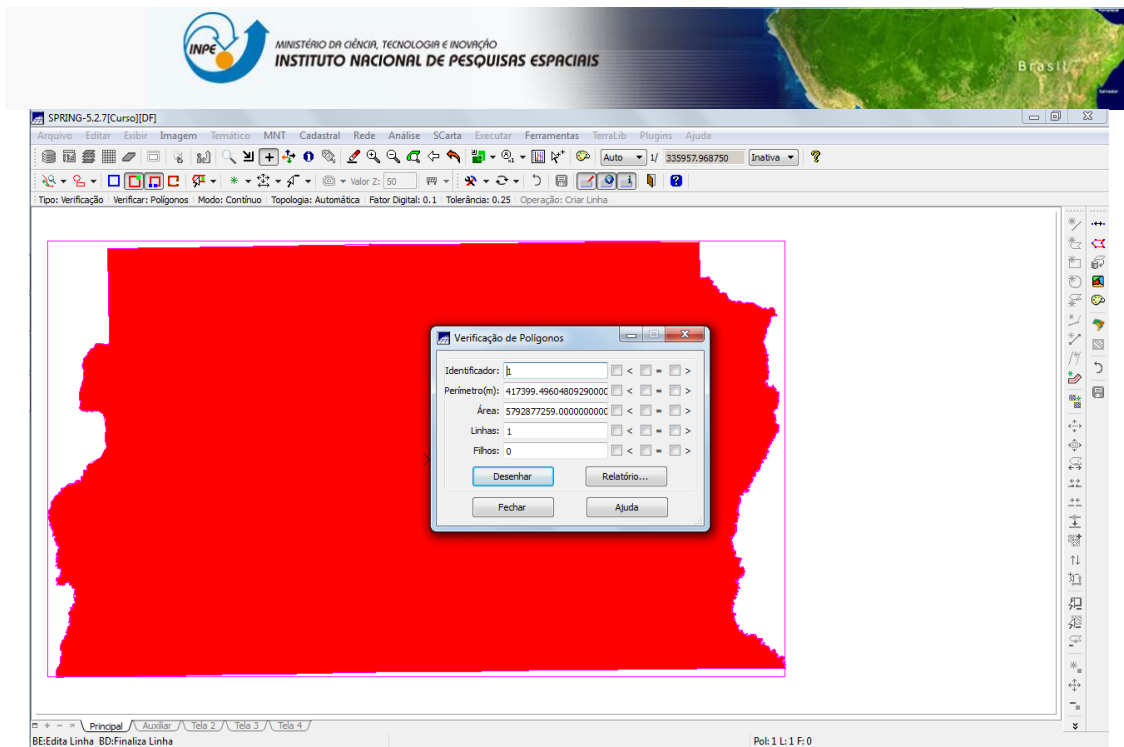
INPE
MINISTÉRIO DA CIÊNCIA, TECNOLOGIA E INOVAÇÃO
INSTITUTO NACIONAL DE PESQUISAS ESPACIAIS
Brasil

SPRING-5.2.7[Curso][DF]

Arquivo Editar Exibir Imagem Temático MNT Cadastral Rede Análise SCarta Executar Ferramentas TerraLib Plugins Ajuda

Auto 1/ 335957.968750 Inativa

Valor Z: 50

Tipo: Verificação | Verificar: Polígonos | Modo: Contínuo | Topologia: Automática | Fator Digital: 0.1 | Tolerância: 0.25 | Operação: Criar Linha

Verificação de Polígonos

Identificador: 1 < = >
Perímetro(m): 417399.4960480929000 < = >
Área: 5792877259.000000000 < = >
Linhas: 1 < = >
Filhos: 0 < = >

Desenhar Relatório...

Fechar Ajuda

Principal Auxiliar Tela 2 Tela 3 Tela 4

BE:Edita Linha BD:Finaliza Linha

Pol: 1 L: 1 F: 0